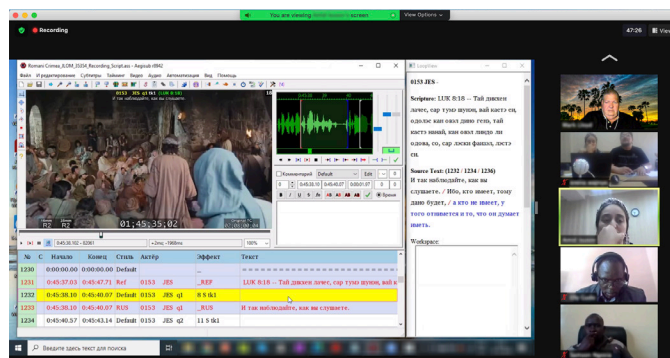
Recording

You are viewing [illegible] screen

View Options

47:26

Romani Crimea_JLUM_15354_Recording_Script.ass - Aegisub r8942

Файл Изменить Субтитры Тайминг Видео Аудио Автоматизация Вид Помощь

0153 JES q1 tk1

И так наблюдайте, как вы слушаете...

0;45;35;02

LoopView

0153 JES -

Scripture: LUK 8:18 -- Тай дикхен лачес, сар тумэ шунэн, вай кастэ си, одолэс кай овэл дино генэ, тай кастэ наняй, кай овэл лындо ли одова, со, сар лэски фашол, лэстэ си.

Source Text: (1232 / 1234 / 1236)
И так наблюдайте, как вы слушаете. / Ибо, кто имеет, тому дано будет, / а кто не имеет, у того отнимется и то, что он думает иметь.

Workspace:

Комментарий Default Edit

0:45:38.10 0:45:40.07 0:00:01.97

Время

| № | С | Начало | Конец | Стиль | Актёр | Эффект | Текст |
|---|---|---|---|---|---|---|---|
| 1230 | | 0:00:00.00 | 0:00:00.00 | Default | | | ======================== |
| 1231 | | 0:45:37.03 | 0:45:47.71 | Ref | 0153 | JES | _REF | LUK 8:18 -- Тай дикхен лачес, сар тумэ шунэн, вай к |
| 1232 | | 0:45:38.10 | 0:45:40.07 | Default | 0153 | JES q1 | | 8 S tk1 |
| 1233 | | 0:45:38.10 | 0:45:40.07 | RUS | 0153 | JES | _RUS | И так наблюдайте, как вы слушаете. |
| 1234 | | 0:45:40.57 | 0:45:43.14 | Default | 0153 | JES q2 | | 11 S tk1 |

Введите здесь текст для поиска